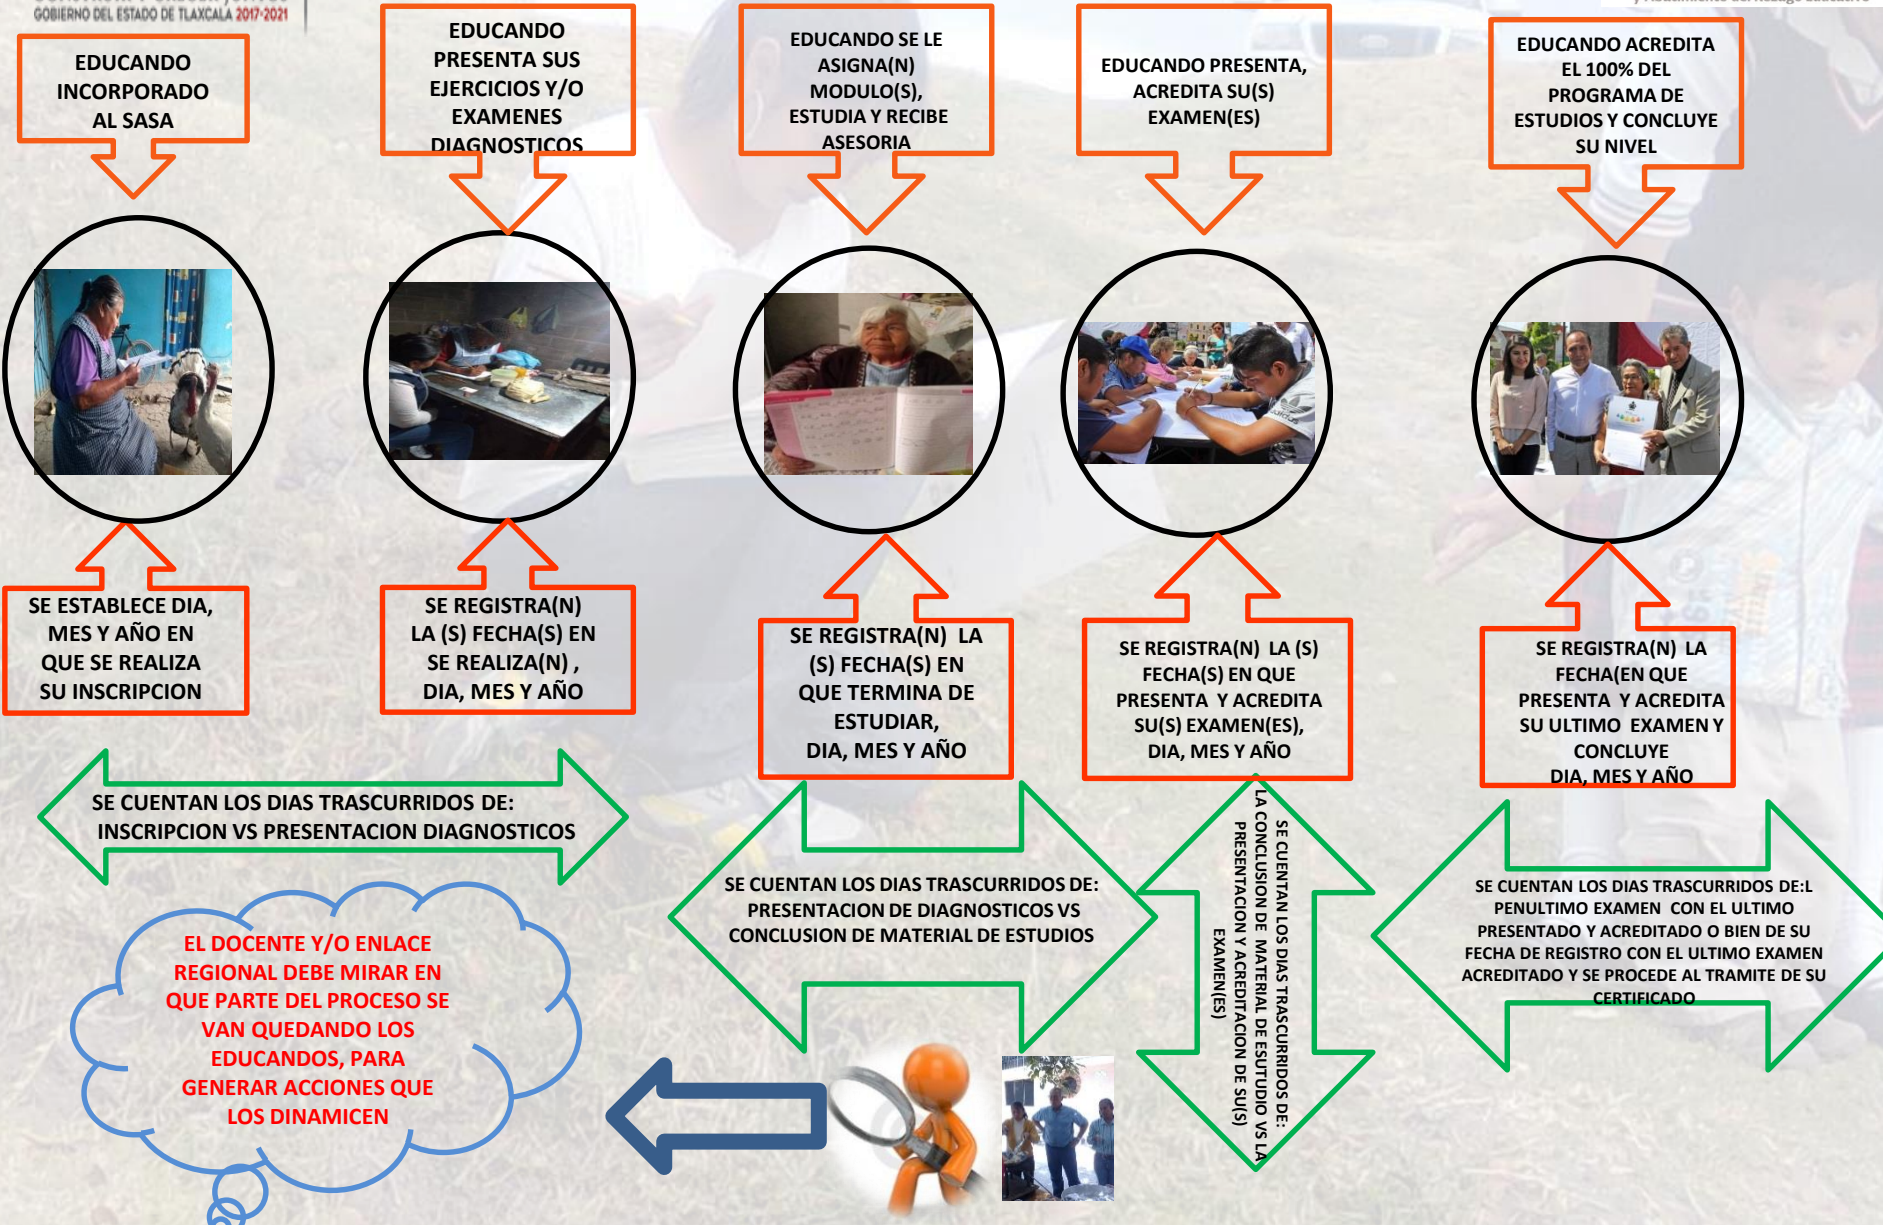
GOBIERNO DEL ESTADO DE TLAXCALA 2017-2021

EDUCANDO INCORPORADO AL SASA

EDUCANDO PRESENTA SUS EJERCICIOS Y/O EXAMENES DIAGNOSTICOS

EDUCANDO SE LE ASIGNA(N) MODULO(S), ESTUDIA Y RECIBE ASESORIA

EDUCANDO PRESENTA, ACREDITA SU(S) EXAMEN(ES)

EDUCANDO ACREDITA EL 100% DEL PROGRAMA DE ESTUDIOS Y CONCLUYE SU NIVEL

SE ESTABLECE DIA, MES Y AÑO EN QUE SE REALIZA SU INSCRIPCION

SE REGISTRA(N) LA (S) FECHA(S) EN SE REALIZA(N) , DIA, MES Y AÑO

SE REGISTRA(N) LA (S) FECHA(S) EN QUE TERMINA DE ESTUDIAR, DIA, MES Y AÑO

SE REGISTRA(N) LA (S) FECHA(S) EN QUE PRESENTA Y ACREDITA SU(S) EXAMEN(ES), DIA, MES Y AÑO

SE REGISTRA(N) LA FECHA(EN QUE PRESENTA Y ACREDITA SU ULTIMO EXAMEN Y CONCLUYE DIA, MES Y AÑO

SE CUENTAN LOS DIAS TRASCURRIDOS DE: INSCRIPCION VS PRESENTACION DIAGNOSTICOS

SE CUENTAN LOS DIAS TRASCURRIDOS DE: PRESENTACION DE DIAGNOSTICOS VS CONCLUSION DE MATERIAL DE ESTUDIOS

SE CUENTAN LOS DIAS TRASCURRIDOS DE: LA CONCLUSION DE MATERIAL DE ESUTUDIO VS LA PRESENTACION Y ACREDITACION DE SU(S) EXAMEN(ES)

SE CUENTAN LOS DIAS TRASCURRIDOS DE:L PENULTIMO EXAMEN CON EL ULTIMO PRESENTADO Y ACREDITADO O BIEN DE SU FECHA DE REGISTRO CON EL ULTIMO EXAMEN ACREDITADO Y SE PROCEDE AL TRAMITE DE SU CERTIFICADO

EL DOCENTE Y/O ENLACE REGIONAL DEBE MIRAR EN QUE PARTE DEL PROCESO SE VAN QUEDANDO LOS EDUCANDOS, PARA GENERAR ACCIONES QUE LOS DINAMICEN